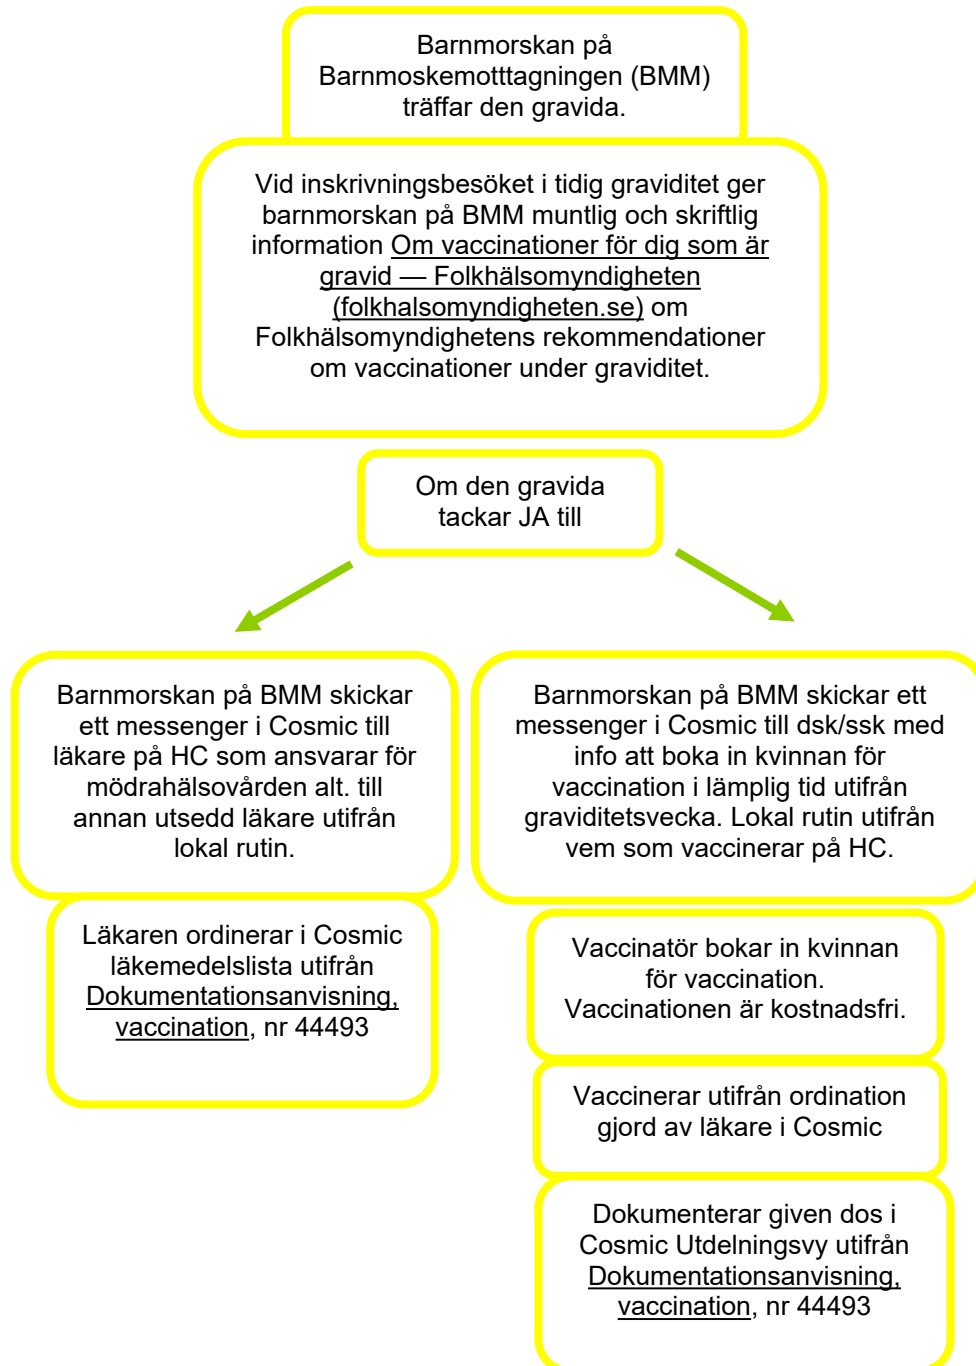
Barnmorskan på Barnmoskemotttagningen (BMM) träffar den gravida.

Vid inskrivningsbesöket i tidig graviditet ger barnmorskan på BMM muntlig och skriftlig information Om vaccinationer för dig som är gravid — Folkhälsomyndigheten (folkhalsomyndigheten.se) om Folkhälsomyndighetens rekommendationer om vaccinationer under graviditet.

Om den gravida tackar JA till

Barnmorskan på BMM skickar ett messenger i Cosmic till läkare på HC som ansvarar för mödrahälsovården alt. till annan utsedd läkare utifrån lokal rutin.

Läkaren ordinerar i Cosmic läkemedelslista utifrån Dokumentationsanvisning, vaccination, nr 44493

Barnmorskan på BMM skickar ett messenger i Cosmic till dsk/ssk med info att boka in kvinnan för vaccination i lämplig tid utifrån graviditetsvecka. Lokal rutin utifrån vem som vaccinerar på HC.

Vaccinatör bokar in kvinnan för vaccination. Vaccinationen är kostnadsfri.

Vaccinerar utifrån ordination gjord av läkare i Cosmic

Dokumenterar given dos i Cosmic Utdelningsvy utifrån Dokumentationsanvisning, vaccination, nr 44493